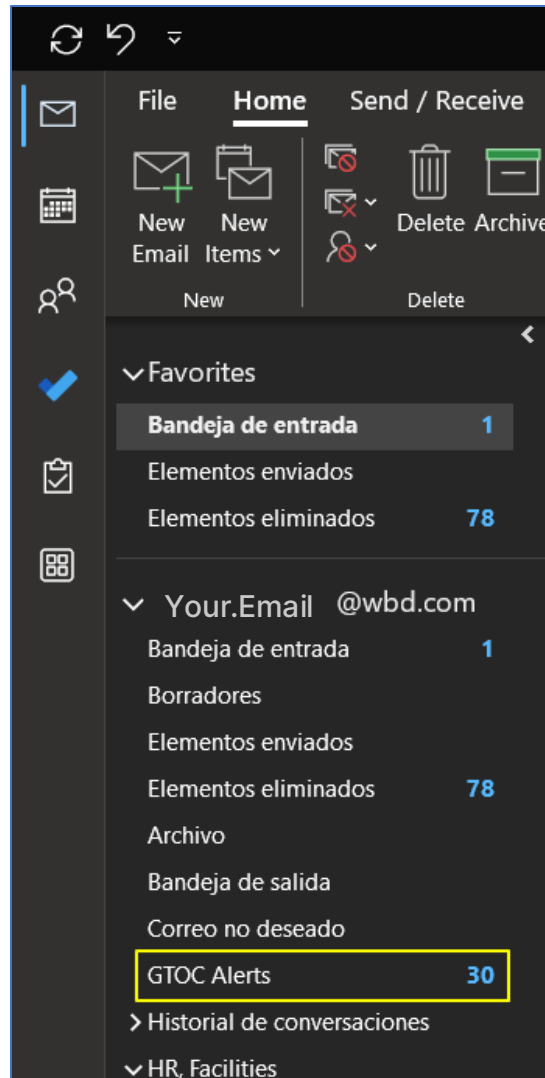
File Home Send / Receive

New Email New Items

New

Delete Archive

Delete

Favorites

Bandeja de entrada 1

Elementos enviados

Elementos eliminados 78

Your.Email @wbd.com

Bandeja de entrada 1

Borradores

Elementos enviados

Elementos eliminados 78

Archivo

Bandeja de salida

Correo no deseado

GTOC Alerts 30

Historial de conversaciones

HR, Facilities